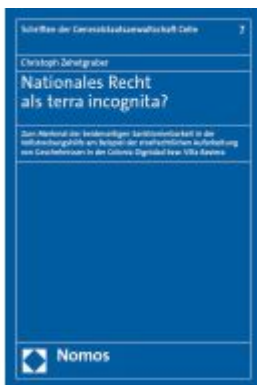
Schriften der Generalstaatsanwaltschaft Celle 7

Christoph Zehetgruber

Nationales Recht als terra incognita?

Zum Merkmal der beiderseitigen Sanktionierbarkeit in der Vollstreckungshilfe am Beispiel der strafrechtlichen Aufarbeitung von Geschehnissen in der Colonia Dignidad bzw. Villa Baviera

Nomos